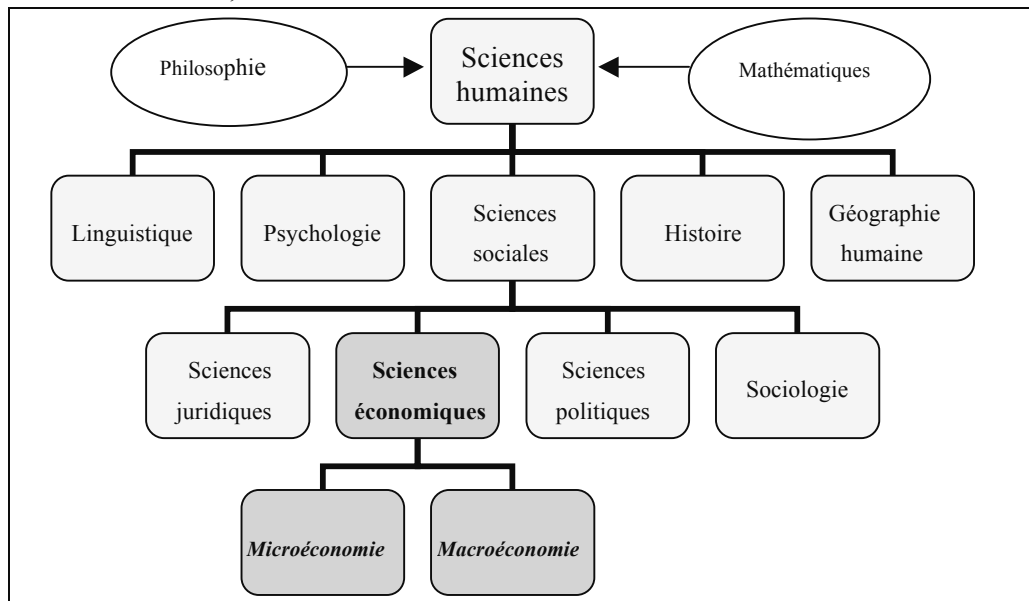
Philosophie

Sciences humaines

Mathématiques

Linguistique

Psychologie

Sciences sociales

Histoire

Géographie humaine

Sciences juridiques

**Sciences économiques**

Sciences politiques

Sociologie

***Microéconomie***

***Macroéconomie***